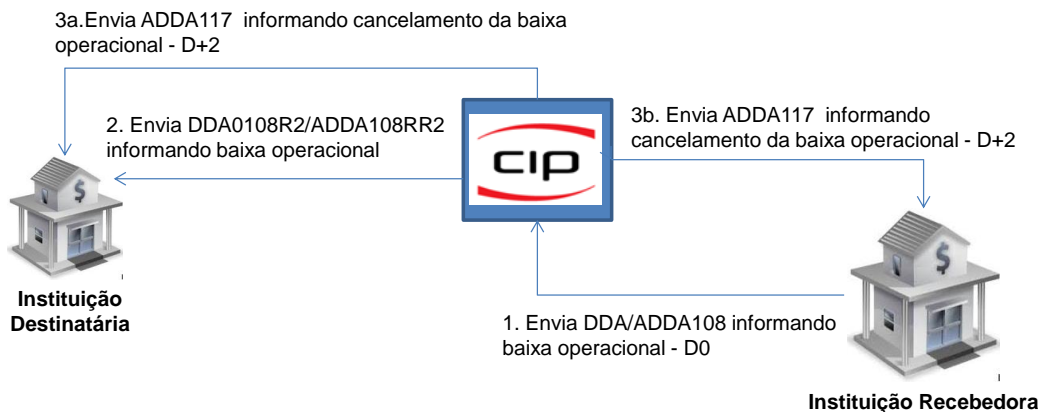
3a.Envia ADDA117 informando cancelamento da baixa operacional - D+2

2. Envia DDA0108R2/ADDA108RR2 informando baixa operacional

cip

3b. Envia ADDA117 informando cancelamento da baixa operacional - D+2

$

Instituição Destinatária

$

1. Envia DDA/ADDA108 informando baixa operacional - D0

Instituição Recebedora